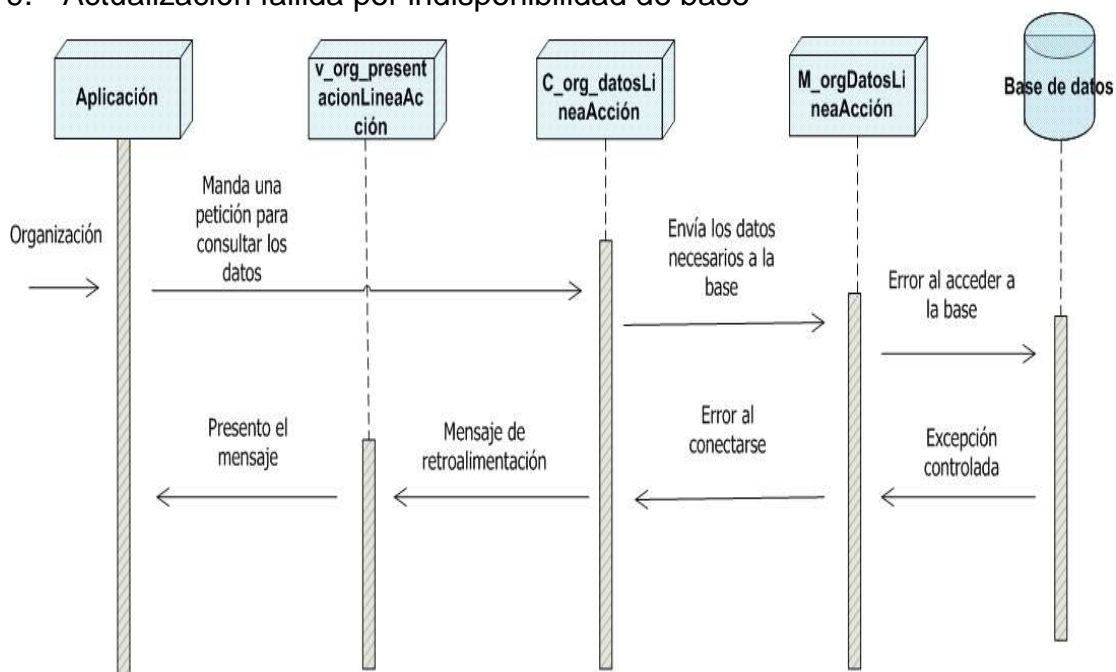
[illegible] Actualización fallida por indisponibilidad de base

Aplicación

v_org_presentacionLineaAcción

C_org_datosLineaAcción

M_orgDatosLineaAcción

Base de datos

Organización

Manda una petición para consultar los datos

Envía los datos necesarios a la base

Error al acceder a la base

Presento el mensaje

Mensaje de retroalimentación

Error al conectarse

Excepción controlada